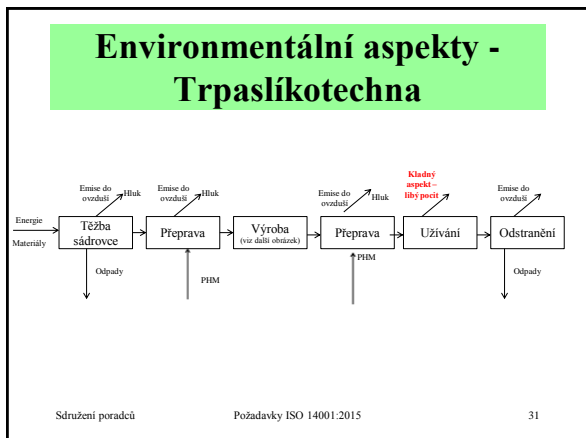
Environmentální aspekty - Trpaslíkotechna

Energie

Materiály

Emise do ovzduší

Hluk

Těžba sádrovce

Odpady

Emise do ovzduší

Hluk

Přeprava

PHM

Výroba
(viz další obrázek)

Emise do ovzduší

Hluk

Přeprava

PHM

Kladný aspekt – libý pocit

Užívání

Emise do ovzduší

Odstranění

Odpady

Sdružení poradců

Požadavky ISO 14001:2015

31